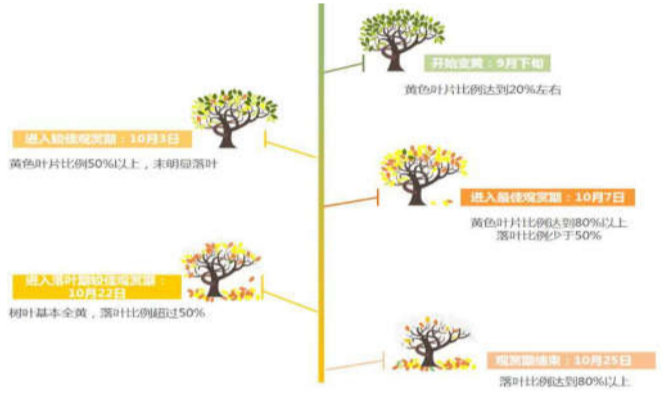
开始变黄：9月下旬
黄色叶片比例达到20%左右

进入较佳观赏期：10月3日
黄色叶片比例50%以上，未明显落叶

进入最佳观赏期：10月7日
黄色叶片比例达到80%以上
落叶比例少于50%

进入落叶期较佳观赏期：10月22日
树叶基本全黄，落叶比例超过50%

观赏期结束：10月25日
落叶比例达到80%以上